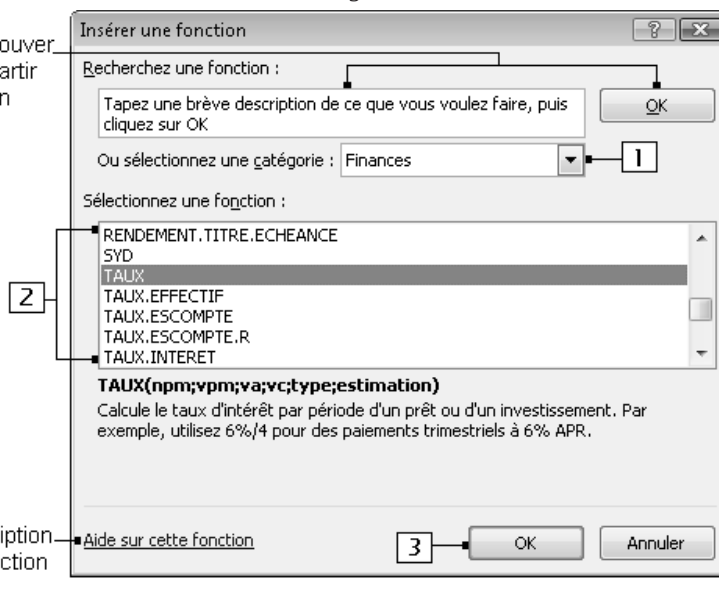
ouver
artir
n

Insérer une fonction

?

Recherchez une fonction :

Tapez une brève description de ce que vous voulez faire, puis cliquez sur OK

OK

Ou sélectionnez une catégorie : Finances

1

Sélectionnez une fonction :

RENDEMENT.TITRE.ECHEANCE
SYD
TAUX
TAUX.EFFECTIF
TAUX.ESCOMPTE
TAUX.ESCOMPTE.R
TAUX.INTERET

2

TAUX(npm;vpm;va;vc;type;estimation)

Calcule le taux d'intérêt par période d'un prêt ou d'un investissement. Par exemple, utilisez 6%/4 pour des paiements trimestriels à 6% APR.

ription
ction

Aide sur cette fonction

3

OK

Annuler